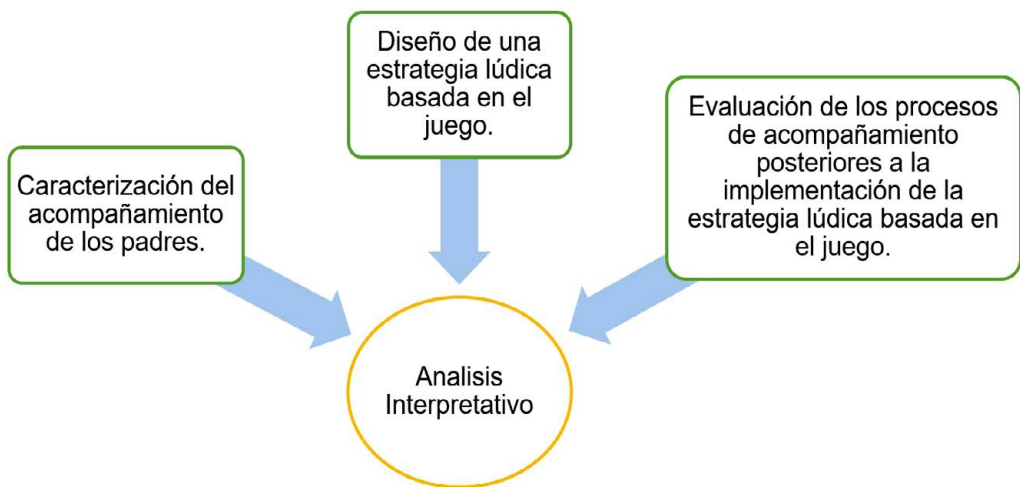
Caracterización del acompañamiento de los padres.

Diseño de una estrategia lúdica basada en el juego.

Evaluación de los procesos de acompañamiento posteriores a la implementación de la estrategia lúdica basada en el juego.

Analisis Interpretativo